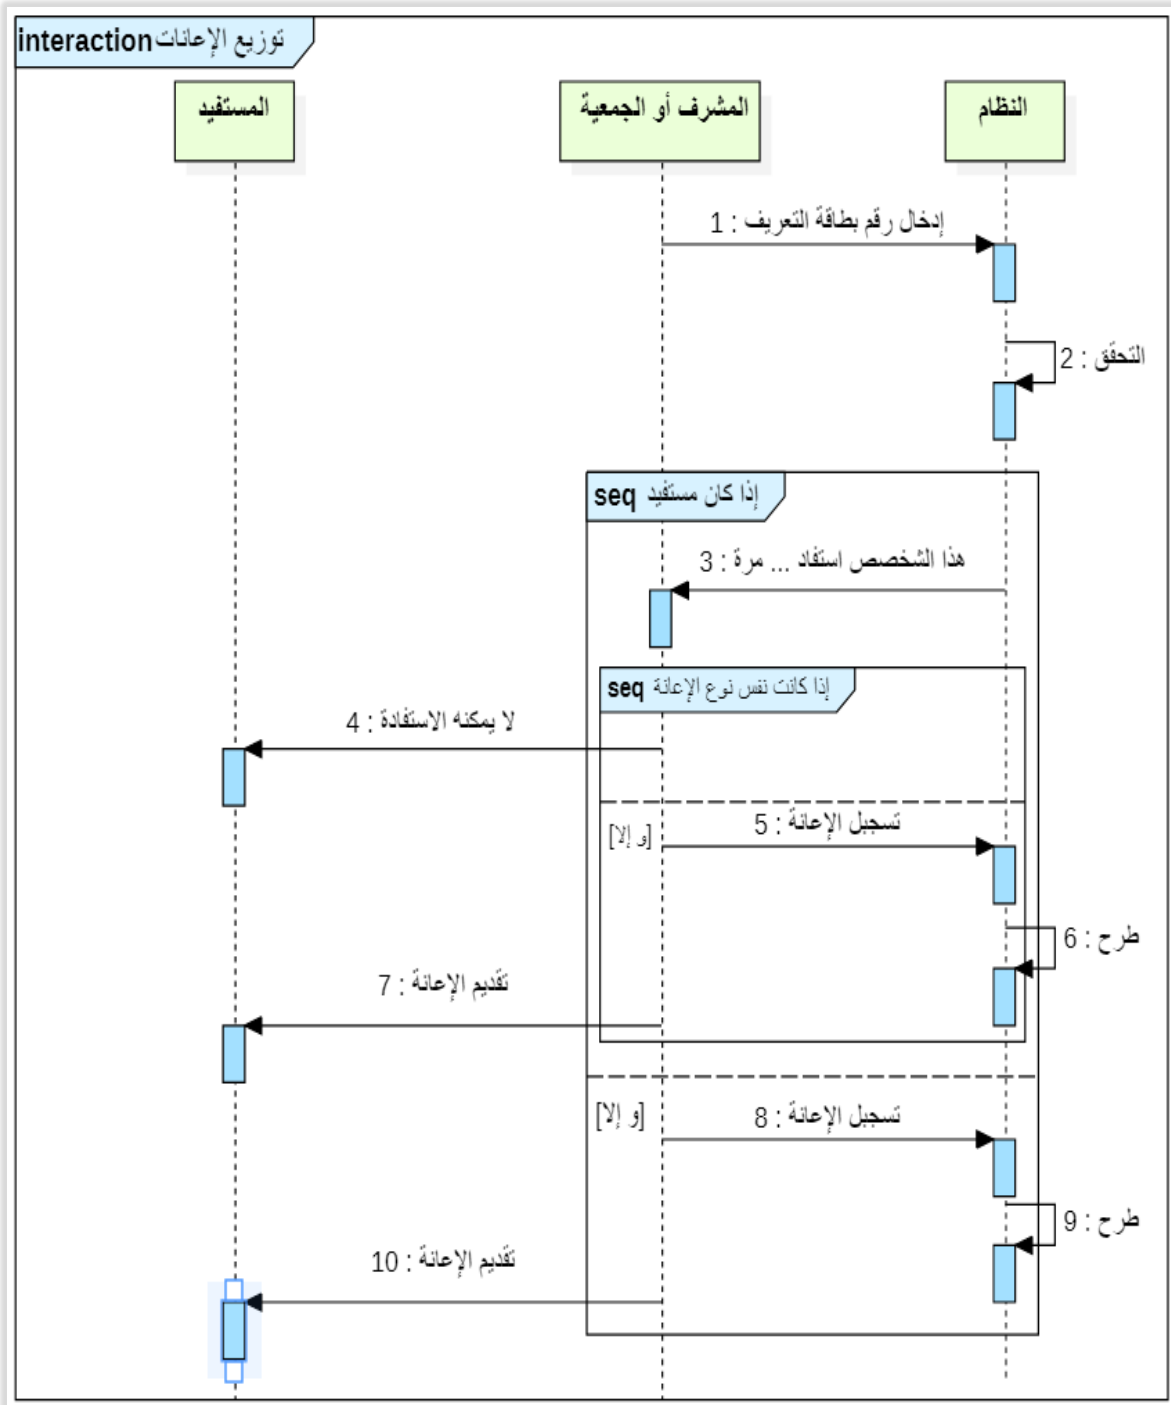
interaction توزيع الإعانات

المستفيد

المشرف أو الجمعية

النظام

1 : إدخال رقم بطاقة التعريف

2 : التحقق

seq إذا كان مستفيد

3 : هذا الشخصص استفاد ... مرة

seq إذا كانت نفس نوع الإعانة

4 : لا يمكنه الاستفادة

[و إلا]

5 : تسجبل الإعانة

6 : طرح

7 : تقديم الإعانة

[و إلا]

8 : تسجبل الإعانة

9 : طرح

10 : تقديم الإعانة